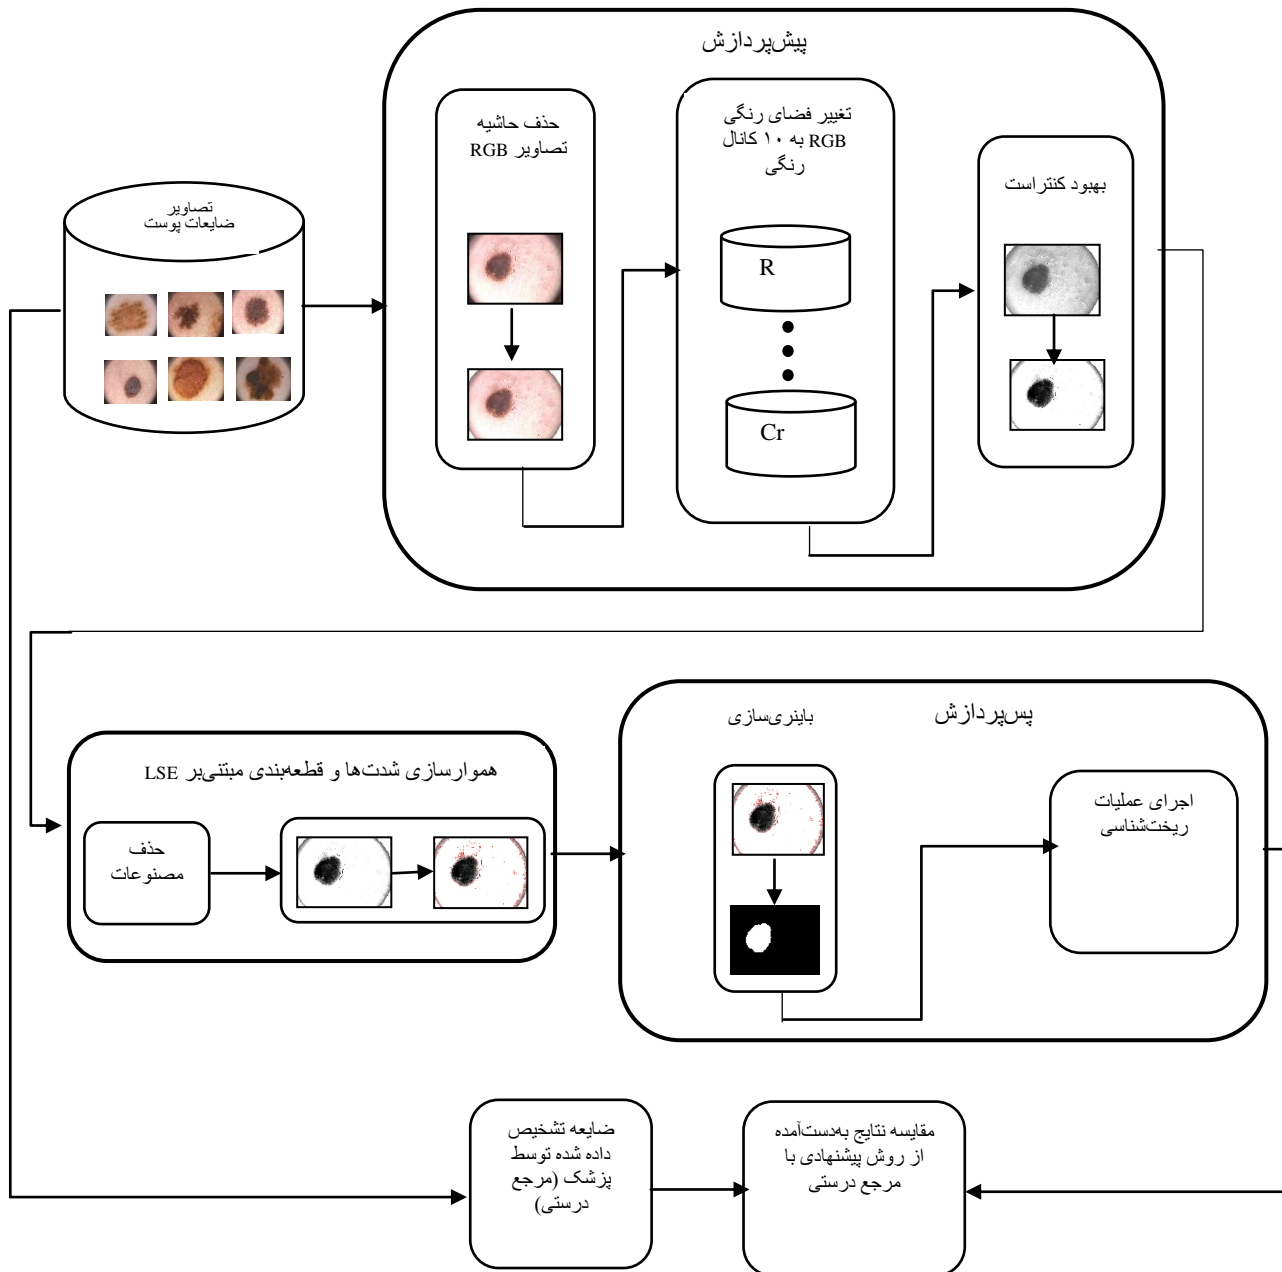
پیش‌پردازش

تصاویر ضایعات پوست

حذف حاشیه تصاویر RGB

تغییر فضای رنگی RGB به ۱۰ کانال رنگی

R

Cr

بهبود کنتراست

هموارسازی شدت‌ها و قطعه‌بندی مبتنی‌بر LSE

حذف مصنوعات

پس‌پردازش

باینری‌سازی

اجرای عملیات ریخت‌شناسی

ضایعه تشخیص داده شده توسط پزشک (مرجع درستی)

مقایسه نتایج به‌دست‌آمده از روش پیشنهادی با مرجع درستی